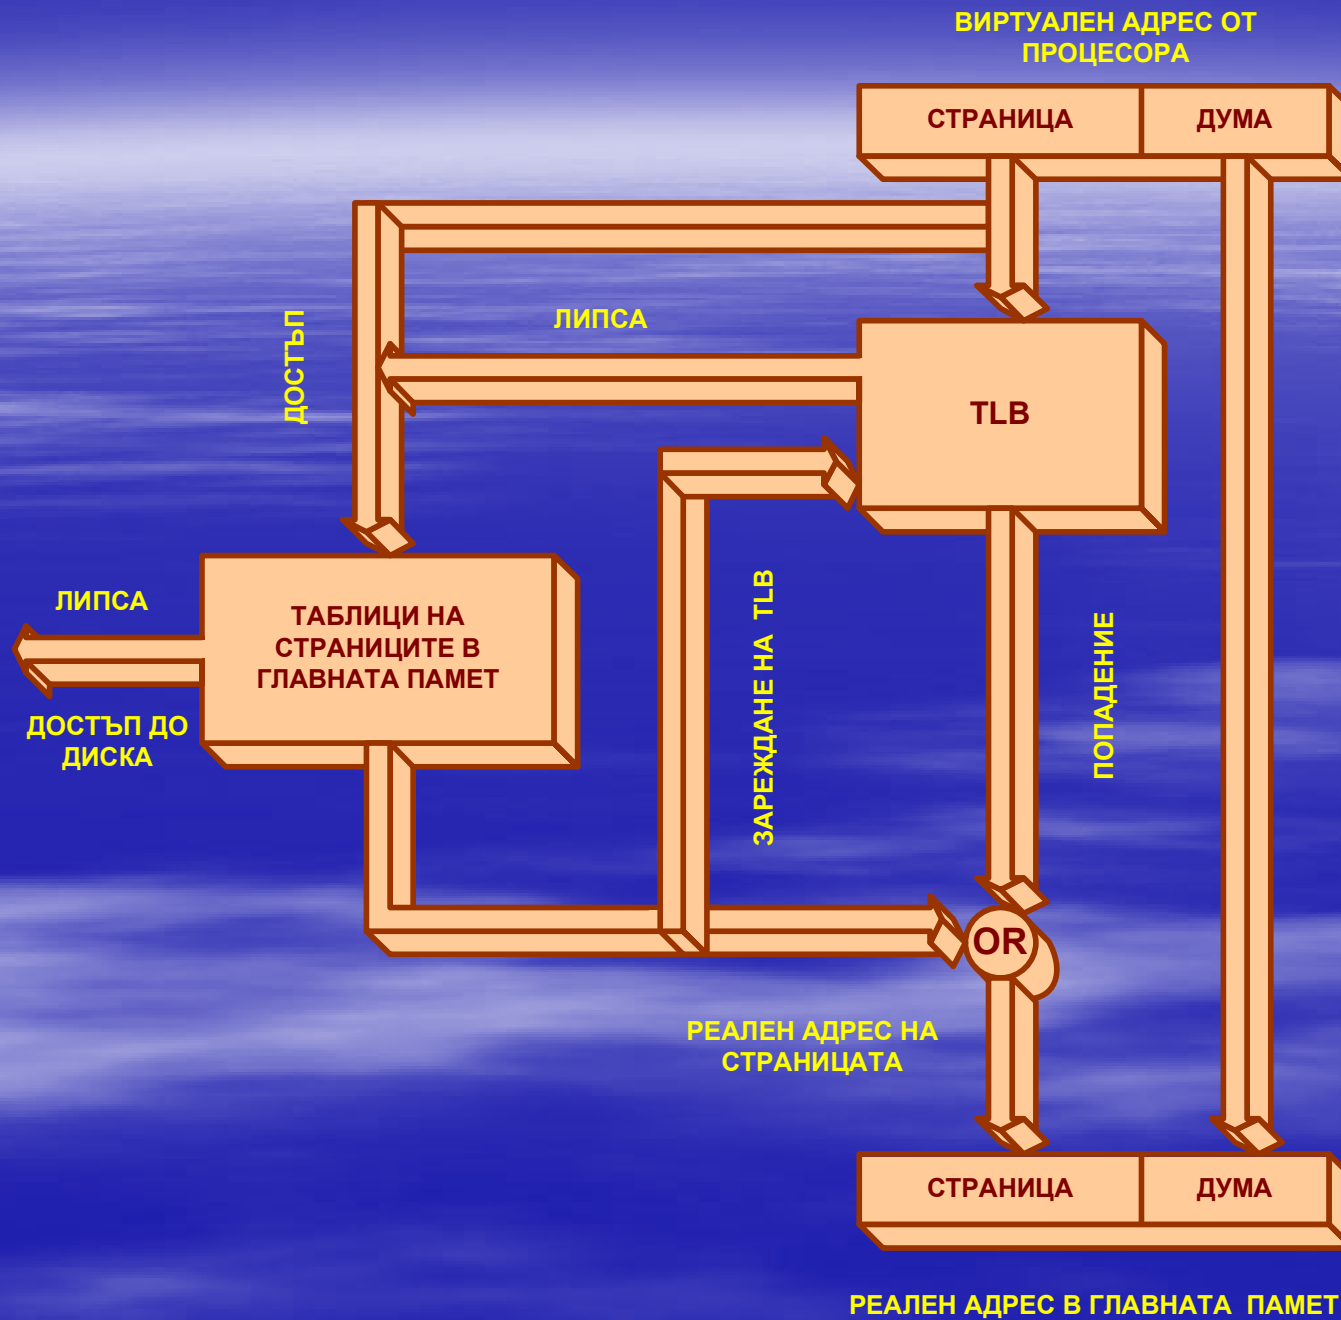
ВИРТУАЛЕН АДРЕС ОТ ПРОЦЕСОРА

СТРАНИЦА | ДУМА

ЛИПСА

ДОСТЪП

TLB

ТАБЛИЦИ НА СТРАНИЦИТЕ В ГЛАВНАТА ПАМЕТ

ЛИПСА

ДОСТЪП ДО ДИСКА

ЗАРЕЖДАНЕ НА TLB

ПОПАДЕНИЕ

OR

РЕАЛЕН АДРЕС НА СТРАНИЦАТА

СТРАНИЦА | ДУМА

РЕАЛЕН АДРЕС В ГЛАВНАТА ПАМЕТ